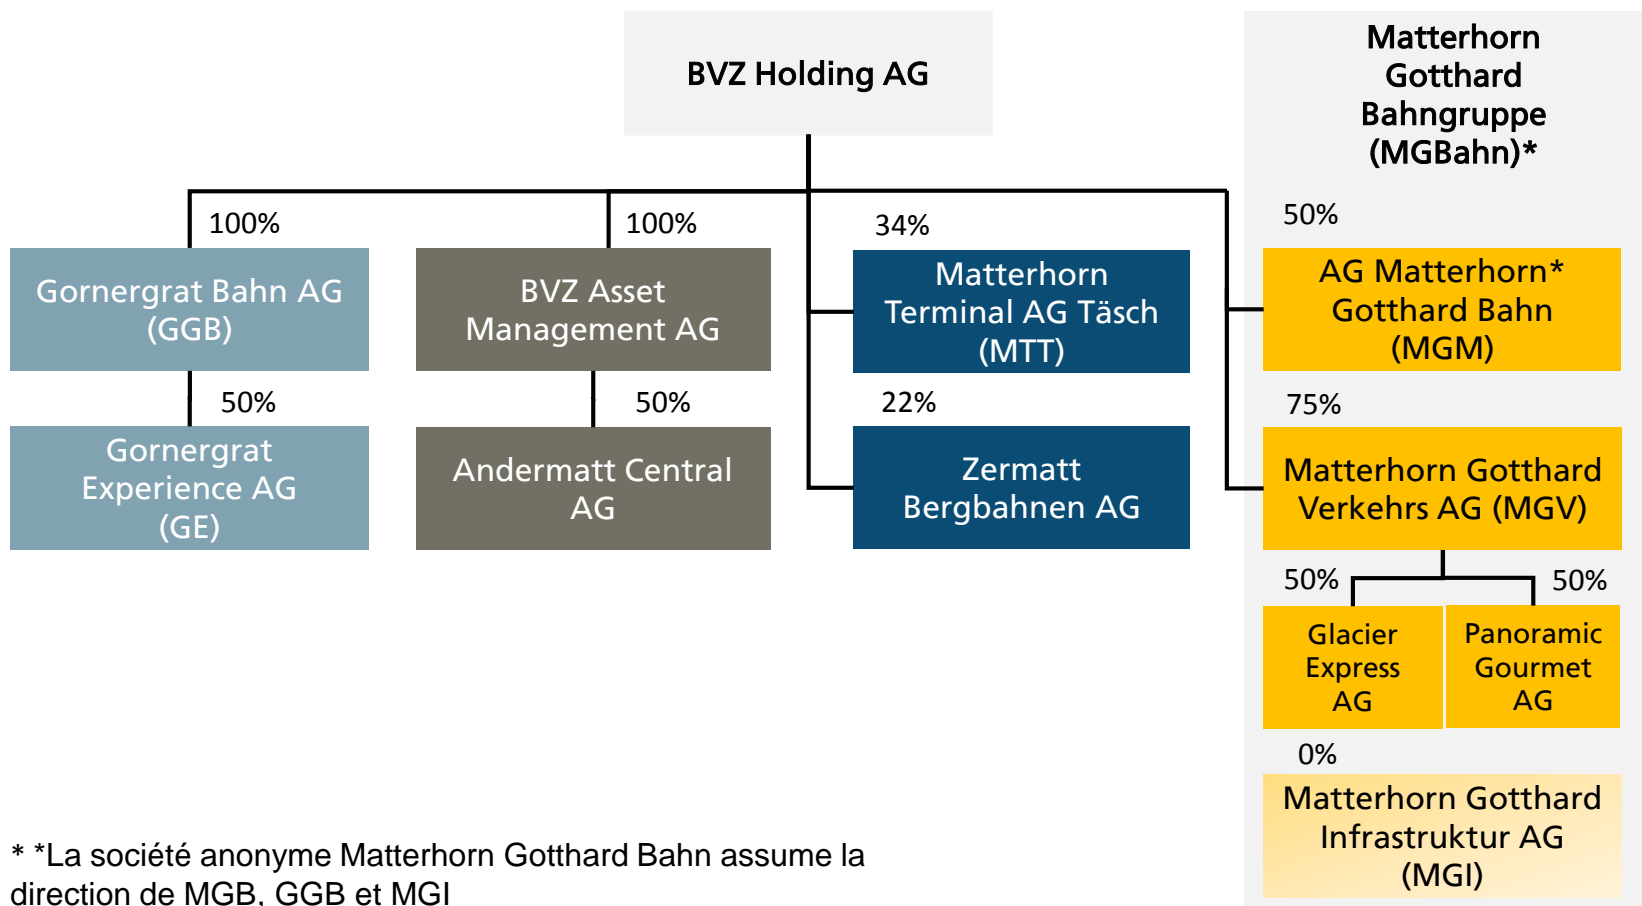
BVZ Holding AG

Matterhorn Gotthard Bahngruppe (MGBahn)*

100%

Gornergrat Bahn AG (GGB)

50%

Gornergrat Experience AG (GE)

100%

BVZ Asset Management AG

50%

Andermatt Central AG

34%

Matterhorn Terminal AG Täsch (MTT)

22%

Zermatt Bergbahnen AG

50%

AG Matterhorn* Gotthard Bahn (MGM)

75%

Matterhorn Gotthard Verkehrs AG (MGV)

50%

Glacier Express AG

50%

Panoramic Gourmet AG

0%

Matterhorn Gotthard Infrastruktur AG (MGI)

* *La société anonyme Matterhorn Gotthard Bahn assume la direction de MGB, GGB et MGI